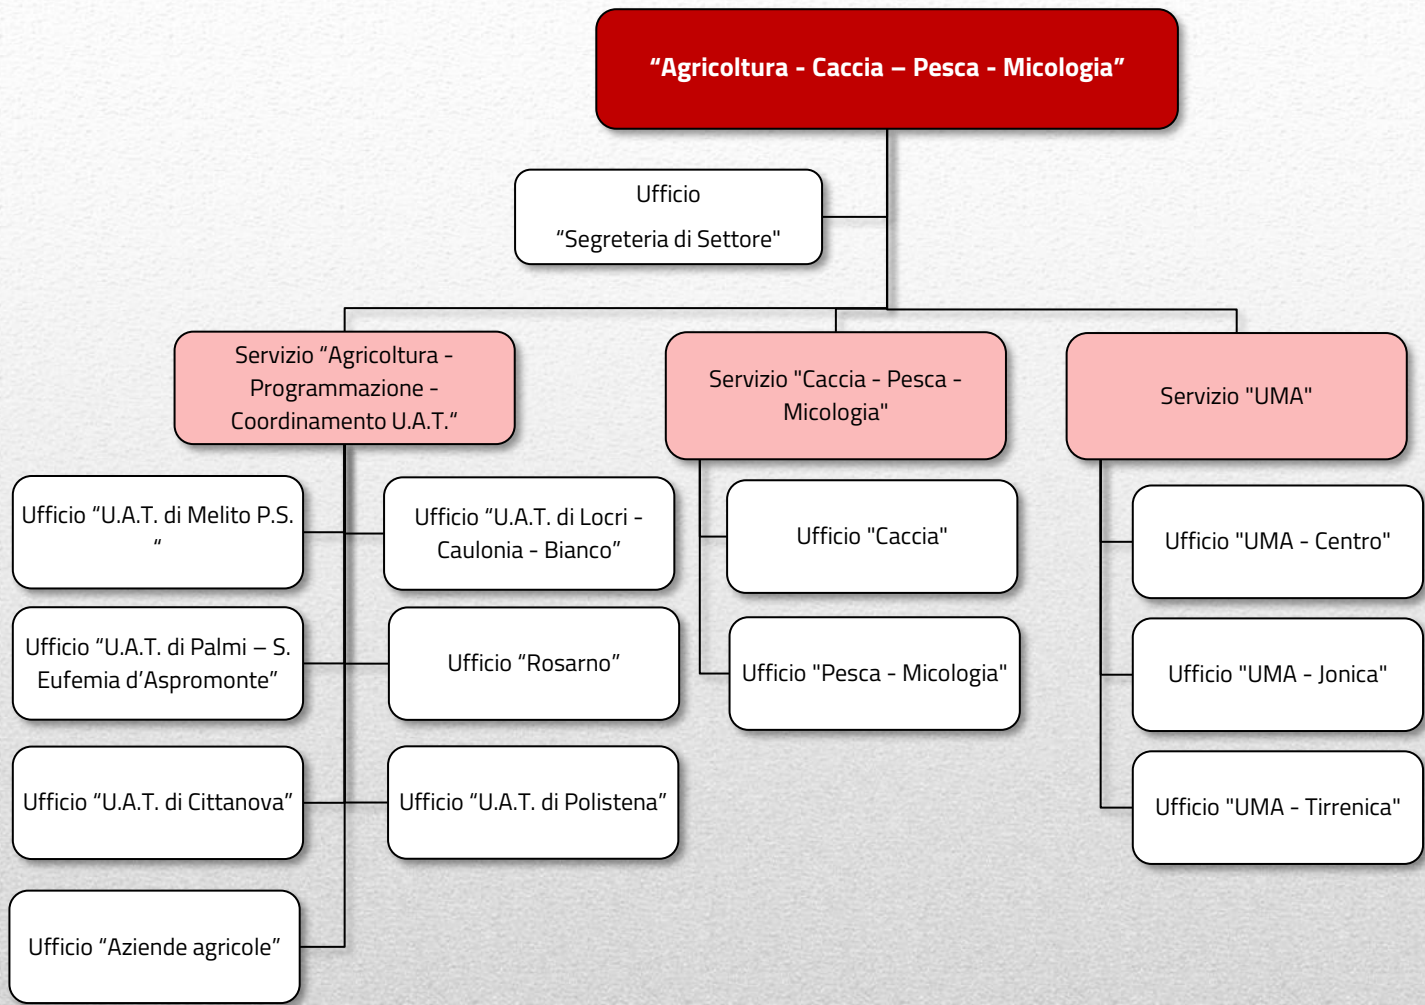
“Agricoltura - Caccia – Pesca - Micologia”

Ufficio
“Segreteria di Settore"

Servizio “Agricoltura - Programmazione - Coordinamento U.A.T.“

Ufficio “U.A.T. di Melito P.S. “

Ufficio “U.A.T. di Locri - Caulonia - Bianco”

Ufficio “U.A.T. di Palmi – S. Eufemia d’Aspromonte”

Ufficio “Rosarno”

Ufficio “U.A.T. di Cittanova”

Ufficio “U.A.T. di Polistena”

Ufficio “Aziende agricole”

Servizio "Caccia - Pesca - Micologia"

Ufficio "Caccia"

Ufficio "Pesca - Micologia"

Servizio "UMA"

Ufficio "UMA - Centro"

Ufficio "UMA - Jonica"

Ufficio "UMA - Tirrenica"